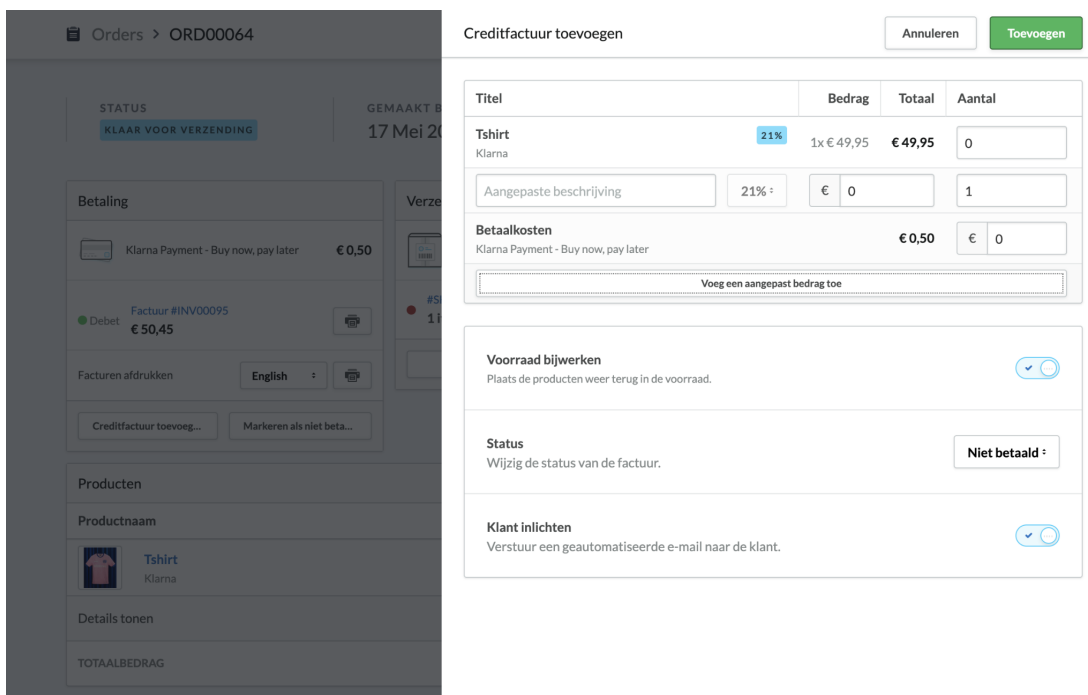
Orders > ORD00064

STATUS
KLAAR VOOR VERZENDING

GEMAAKT B
17 Mei 20

Betaling

Klarna Payment - Buy now, pay later €0,50

Debet
Factuur #INV00095
€50,45

Facturen afdrukken English

Creditfactuur toevoeg... Markeren als niet beta...

Verze

#S
1 i

Producten

Productnaam

Tshirt
Klarna

Details tonen

TOTAALBEDRAG

Creditfactuur toevoegen

Annuleren Toevoegen

| Titel | Bedrag | Totaal | Aantal |
|---|---|---|---|
| Tshirt Klarna 21% | 1x €49,95 | €49,95 | 0 |
| Aangepaste beschrijving 21% | € 0 | | 1 |
| Betaalkosten Klarna Payment - Buy now, pay later | | €0,50 | € 0 |

Voeg een aangepast bedrag toe

Voorraad bijwerken
Plaats de producten weer terug in de voorraad.

Status
Wijzig de status van de factuur.
Niet betaald

Klant inlichten
Verstuur een geautomatiseerde e-mail naar de klant.